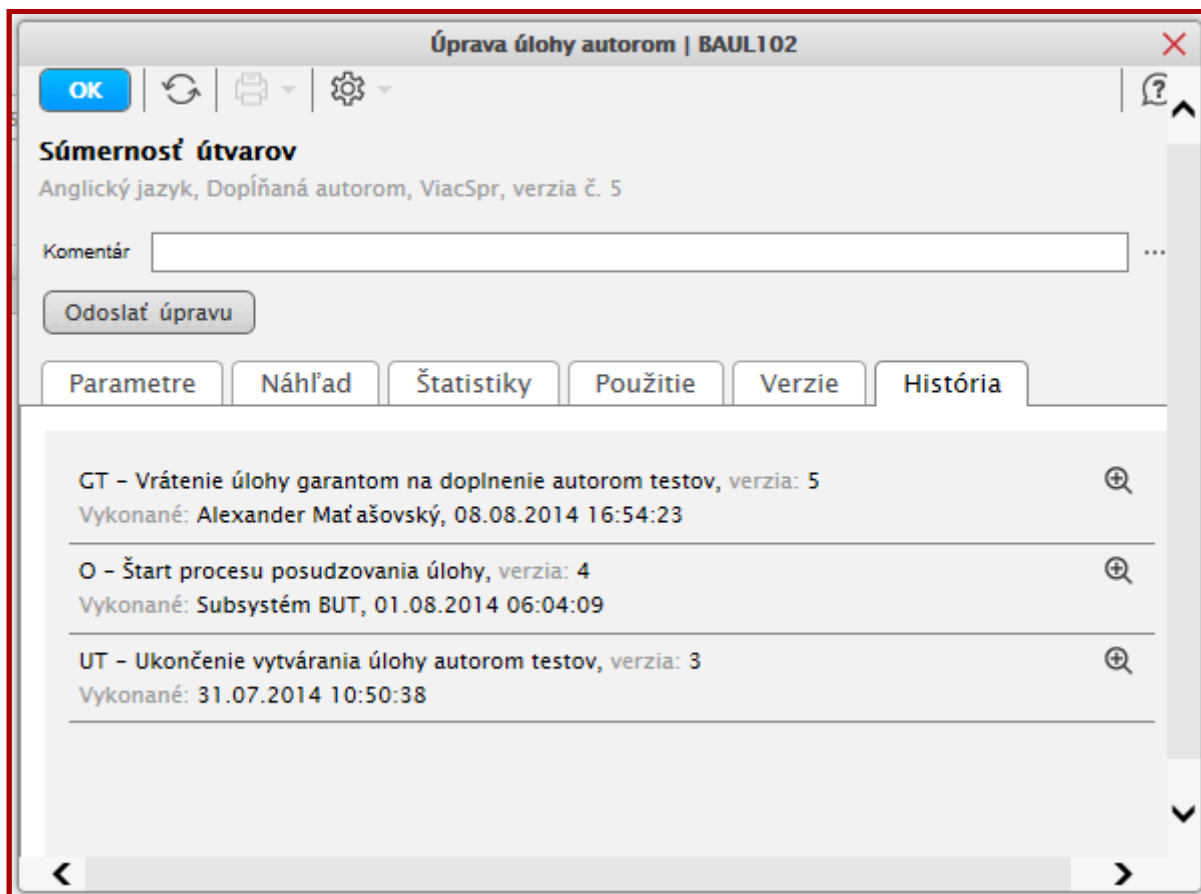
Úprava úlohy autorom | BAUL102

OK

Súmernosť útvarov

Anglický jazyk, Dopĺňaná autorom, ViacSpr, verzia č. 5

Komentár

Odoslať úpravu

Parametre | Náhľad | Štatistiky | Použitie | Verzie | História

GT – Vrátenie úlohy garantom na doplnenie autorom testov, verzia: 5
Vykonané: Alexander Maťašovský, 08.08.2014 16:54:23

O – Štart procesu posudzovania úlohy, verzia: 4
Vykonané: Subsystém BUT, 01.08.2014 06:04:09

UT – Ukončenie vytvárania úlohy autorom testov, verzia: 3
Vykonané: 31.07.2014 10:50:38